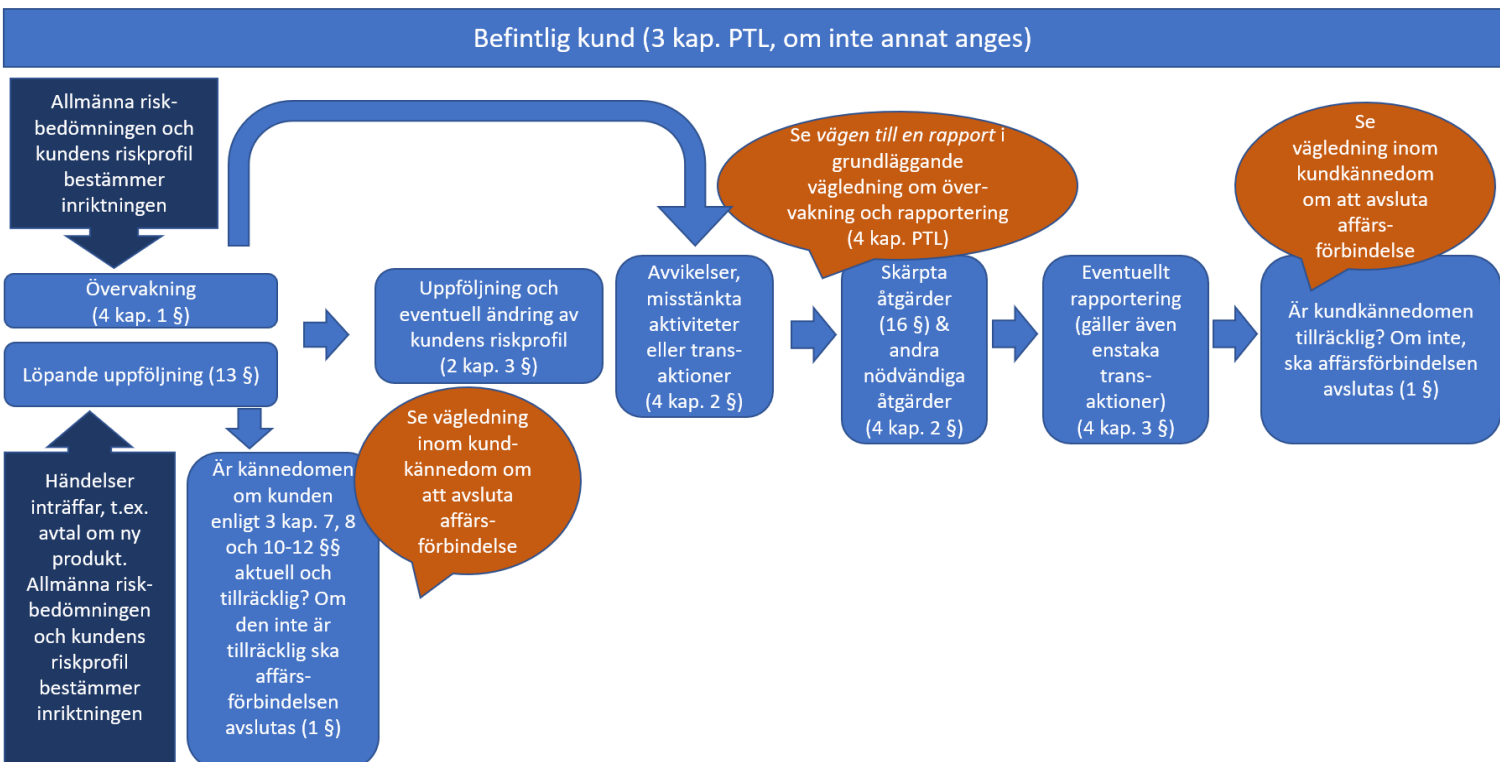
Befintlig kund (3 kap. PTL, om inte annat anges)

Allmänna riskbedömningen och kundens riskprofil bestämmer inriktningen

Övervakning (4 kap. 1 §)

Löpande uppföljning (13 §)

Händelser inträffar, t.ex. avtal om ny produkt. Allmänna riskbedömningen och kundens riskprofil bestämmer inriktningen

Är kännedomen om kunden enligt 3 kap. 7, 8 och 10-12 §§ aktuell och tillräcklig? Om den inte är tillräcklig ska affärsförbindelsen avslutas (1 §)

Se vägledning inom kundkännedom om att avsluta affärsförbindelse

Uppföljning och eventuell ändring av kundens riskprofil (2 kap. 3 §)

Avvikelser, misstänkta aktiviteter eller transaktioner (4 kap. 2 §)

Se *vägen till en rapport* i grundläggande vägledning om övervakning och rapportering (4 kap. PTL)

Skärpta åtgärder (16 §) & andra nödvändiga åtgärder (4 kap. 2 §)

Eventuellt rapportering (gäller även enstaka transaktioner) (4 kap. 3 §)

Se vägledning inom kundkännedom om att avsluta affärsförbindelse

Är kundkännedomen tillräcklig? Om inte, ska affärsförbindelsen avslutas (1 §)